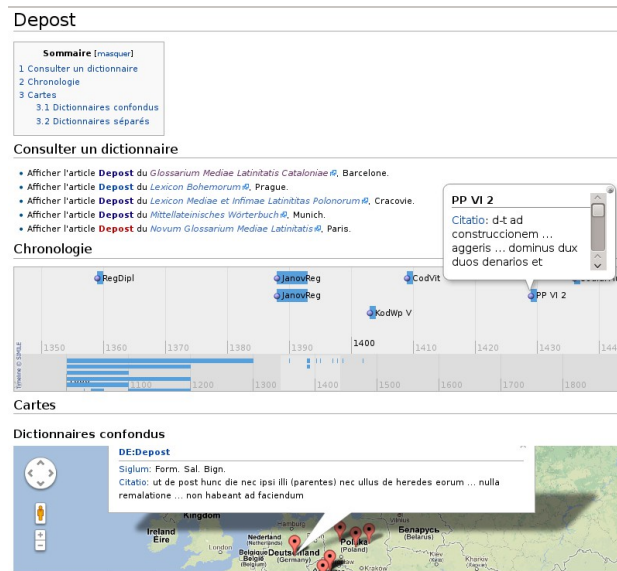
Depost

Sommaire [masquer]
1 Consulter un dictionnaire
2 Chronologie
3 Cartes
3.1 Dictionnaires confondus
3.2 Dictionnaires séparés

Consulter un dictionnaire

- Afficher l'article Depost du Glossarium Mediae Latinitatis Cataloniae, Barcelone.
- Afficher l'article Depost du Lexicon Bohemorum, Prague.
- Afficher l'article Depost du Lexicon Mediae et Infimae Latinitatis Polonorum, Cracovie.
- Afficher l'article Depost du Mittellateinisches Wörterbuch, Munich.
- Afficher l'article Depost du Novum Glossarium Mediae Latinitatis, Paris.

Chronologie

PP VI 2
Citatio: d-t ad construccionem ... aggeris ... dominus dux duos denarios et

RegDipl
JanovReg
JanovReg
CodVit
KodWp V
PP VI 2

1350 1360 1370 1380 1390 1400 1410 1420 1430 1440
1100 1200 1300 1400 1500 1600 1700 1800

Timeline © SIMILE

Cartes

Dictionnaires confondus

DE:Depost
Siglum: Form. Sal. Bign.
Citatio: ut de post hunc die nec ipsi illi (parentes) nec ullus de heredes eorum ... nulla remalatione ... non habeant ad faciendum

Kingdom
Ireland
Éire
London
Nederland (Netherlands)
Belgique België (Belgium)
Hamburg
Deutschland (Germany)
Polska (Poland)
Беларусь (Belarus)
Kraków